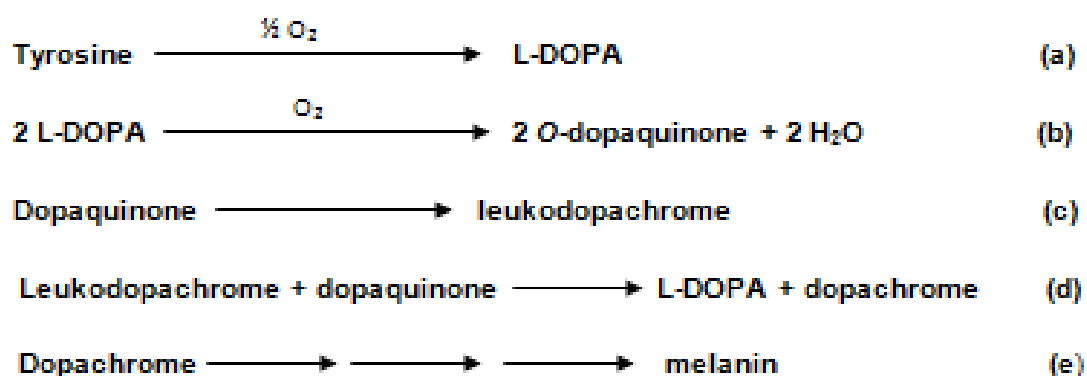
Tyrosine $\xrightarrow{\frac{1}{2} O_2}$ L-DOPA (a)

2 L-DOPA $\xrightarrow{O_2}$ 2 *O*-dopaquinone + 2 $H_2O$ (b)

Dopaquinone $\longrightarrow$ leukodopachrome (c)

Leukodopachrome + dopaquinone $\longrightarrow$ L-DOPA + dopachrome (d)

Dopachrome $\longrightarrow$ $\longrightarrow$ $\longrightarrow$ melanin (e)